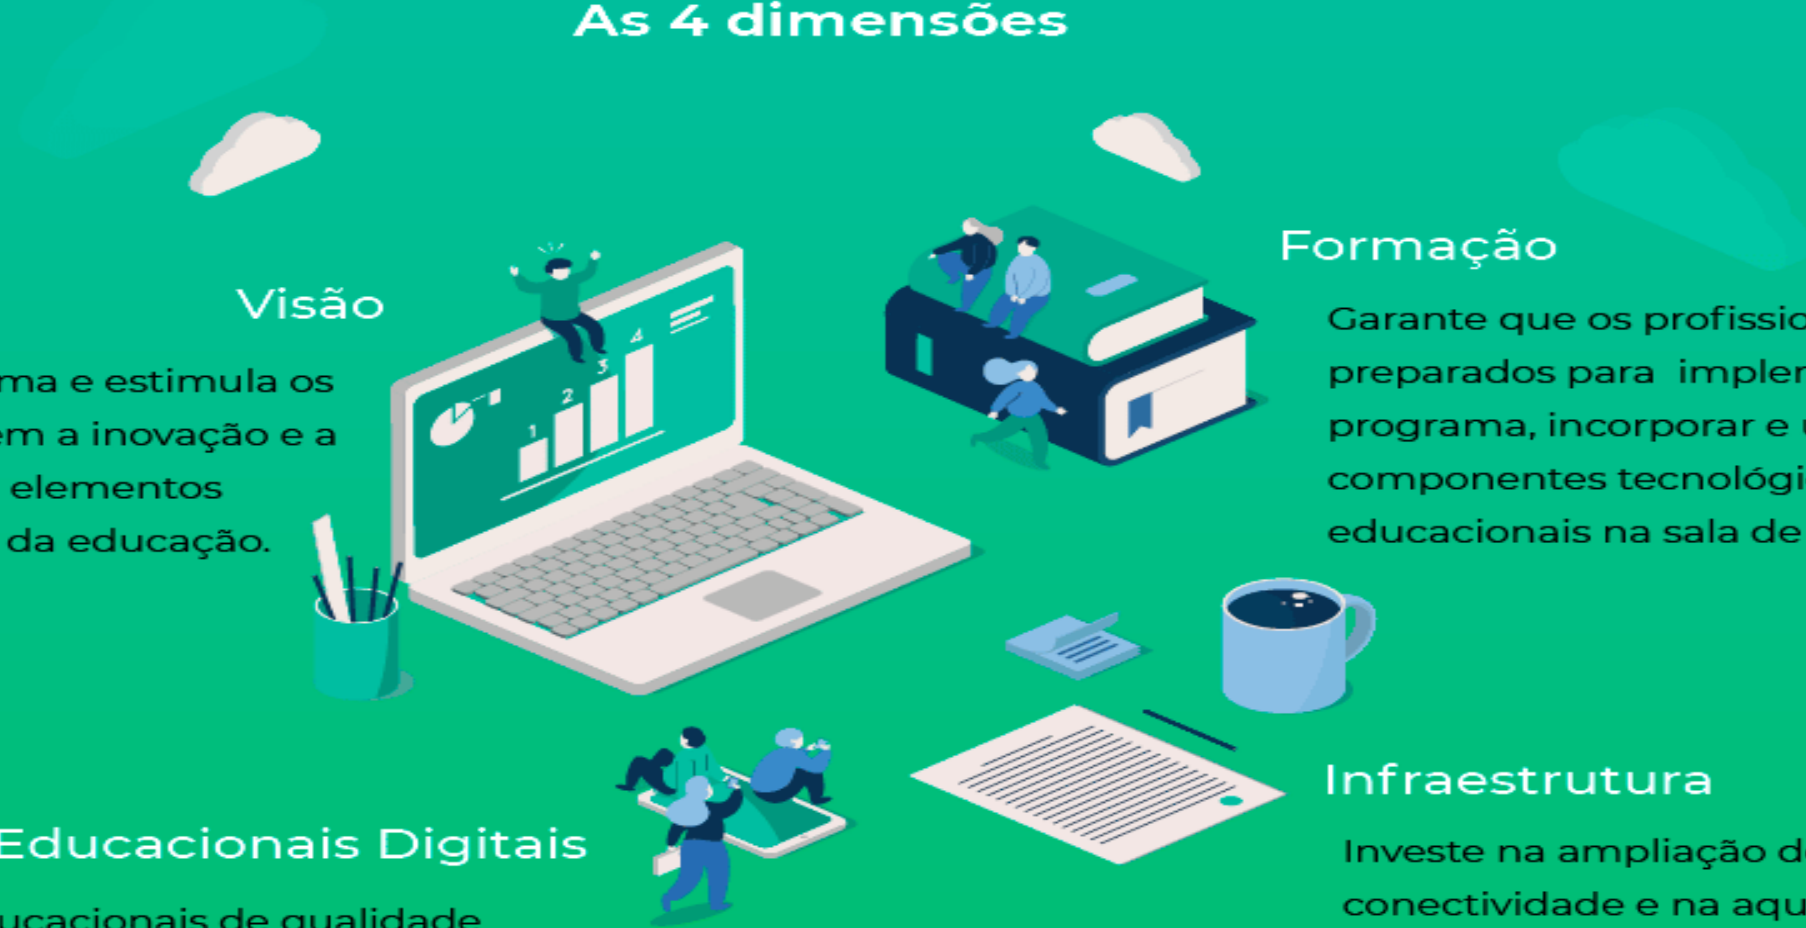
As 4 dimensões

Visão

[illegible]ma e estimula os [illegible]em a inovação e a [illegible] elementos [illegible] da educação.

Formação

Garante que os profissio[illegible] preparados para imple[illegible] programa, incorporar e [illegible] componentes tecnológi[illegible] educacionais na sala de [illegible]

1 2 3 4

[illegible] Educacionais Digitais

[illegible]ucacionais de qualidade

Infraestrutura

Investe na ampliação d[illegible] conectividade e na aqu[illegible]